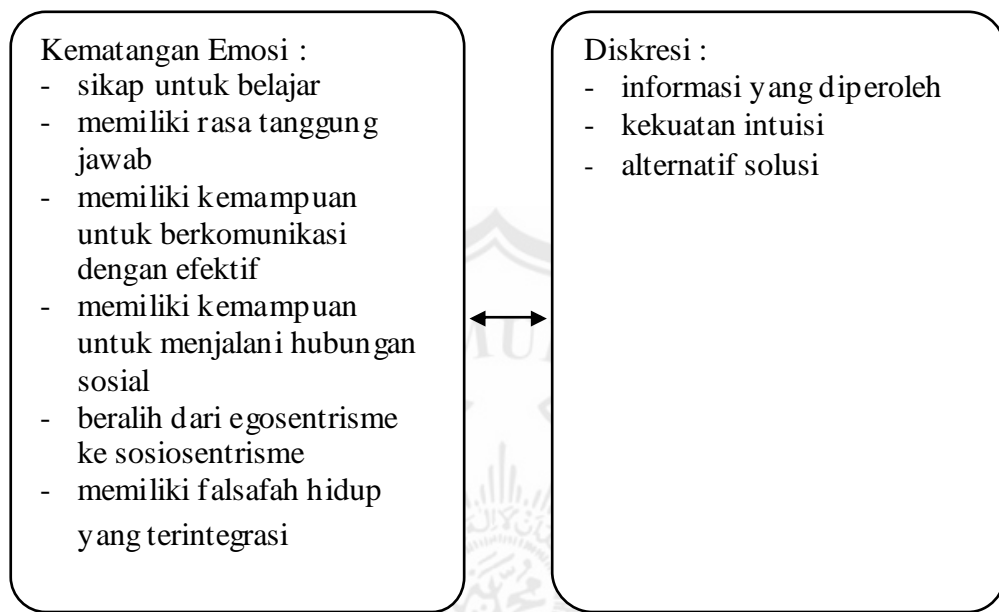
Kematangan Emosi :
- sikap untuk belajar
- memiliki rasa tanggung jawab
- memiliki kemampuan untuk berkomunikasi dengan efektif
- memiliki kemampuan untuk menjalani hubungan sosial
- beralih dari egosentrisme ke sosiosentrisme
- memiliki falsafah hidup yang terintegrasi

Diskresi :
- informasi yang diperoleh
- kekuatan intuisi
- alternatif solusi